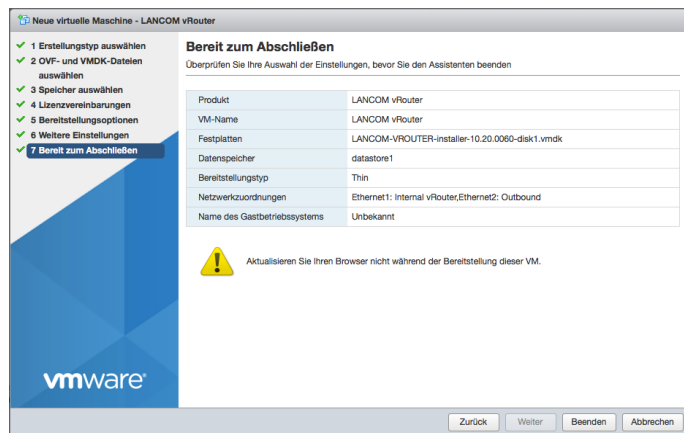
Neue virtuelle Maschine - LANCOM vRouter

1 Erstellungstyp auswählen
2 OVF- und VMDK-Dateien auswählen
3 Speicher auswählen
4 Lizenzvereinbarungen
5 Bereitstellungsoptionen
6 Weitere Einstellungen
7 Bereit zum Abschließen

Bereit zum Abschließen
Überprüfen Sie Ihre Auswahl der Einstellungen, bevor Sie den Assistenten beenden

| | |
|---|---|
| Produkt | LANCOM vRouter |
| VM-Name | LANCOM vRouter |
| Festplatten | LANCOM-VROUTER-installer-10.20.0060-disk1.vmdk |
| Datenspeicher | datastore1 |
| Bereitstellungstyp | Thin |
| Netzwerkzuordnungen | Ethernet1: Internal vRouter,Ethernet2: Outbound |
| Name des Gastbetriebssystems | Unbekannt |

Aktualisieren Sie Ihren Browser nicht während der Bereitstellung dieser VM.

vmware®

Zurück Weiter Beenden Abbrechen